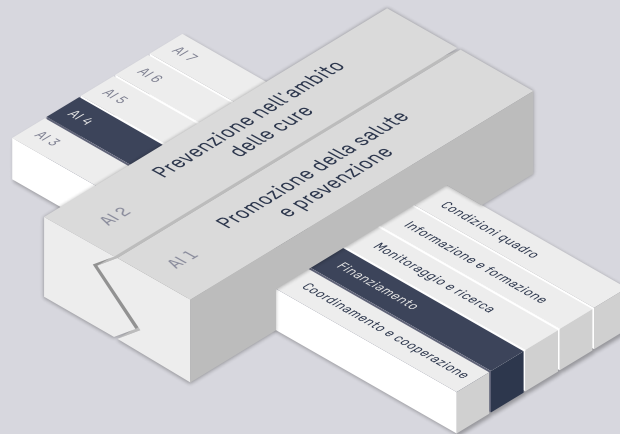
AI 7
AI 6
AI 5
AI 4
AI 3

AI 2
Prevenzione nell'ambito delle cure

AI 1
Promozione della salute e prevenzione

Condizioni quadro
Informazione e formazione
Monitoraggio e ricerca
Finanziamento
Coordinamento e cooperazione